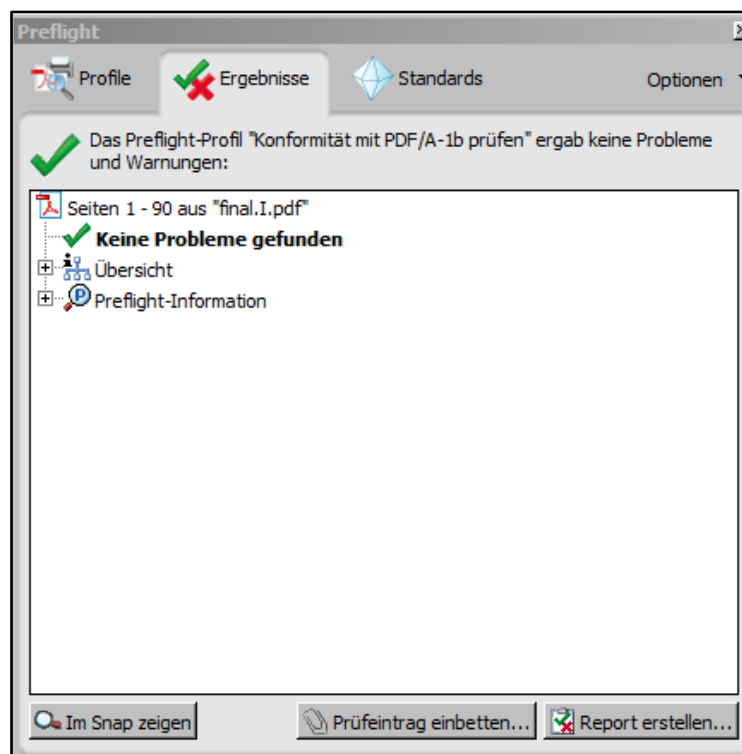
Preflight

Profile
Ergebnisse
Standards
Optionen

Das Preflight-Profil "Konformität mit PDF/A-1b prüfen" ergab keine Probleme und Warnungen:

Seiten 1 - 90 aus "final.I.pdf"
Keine Probleme gefunden
Übersicht
Preflight-Information

Im Snap zeigen
Prüfeintrag einbetten...
Report erstellen...